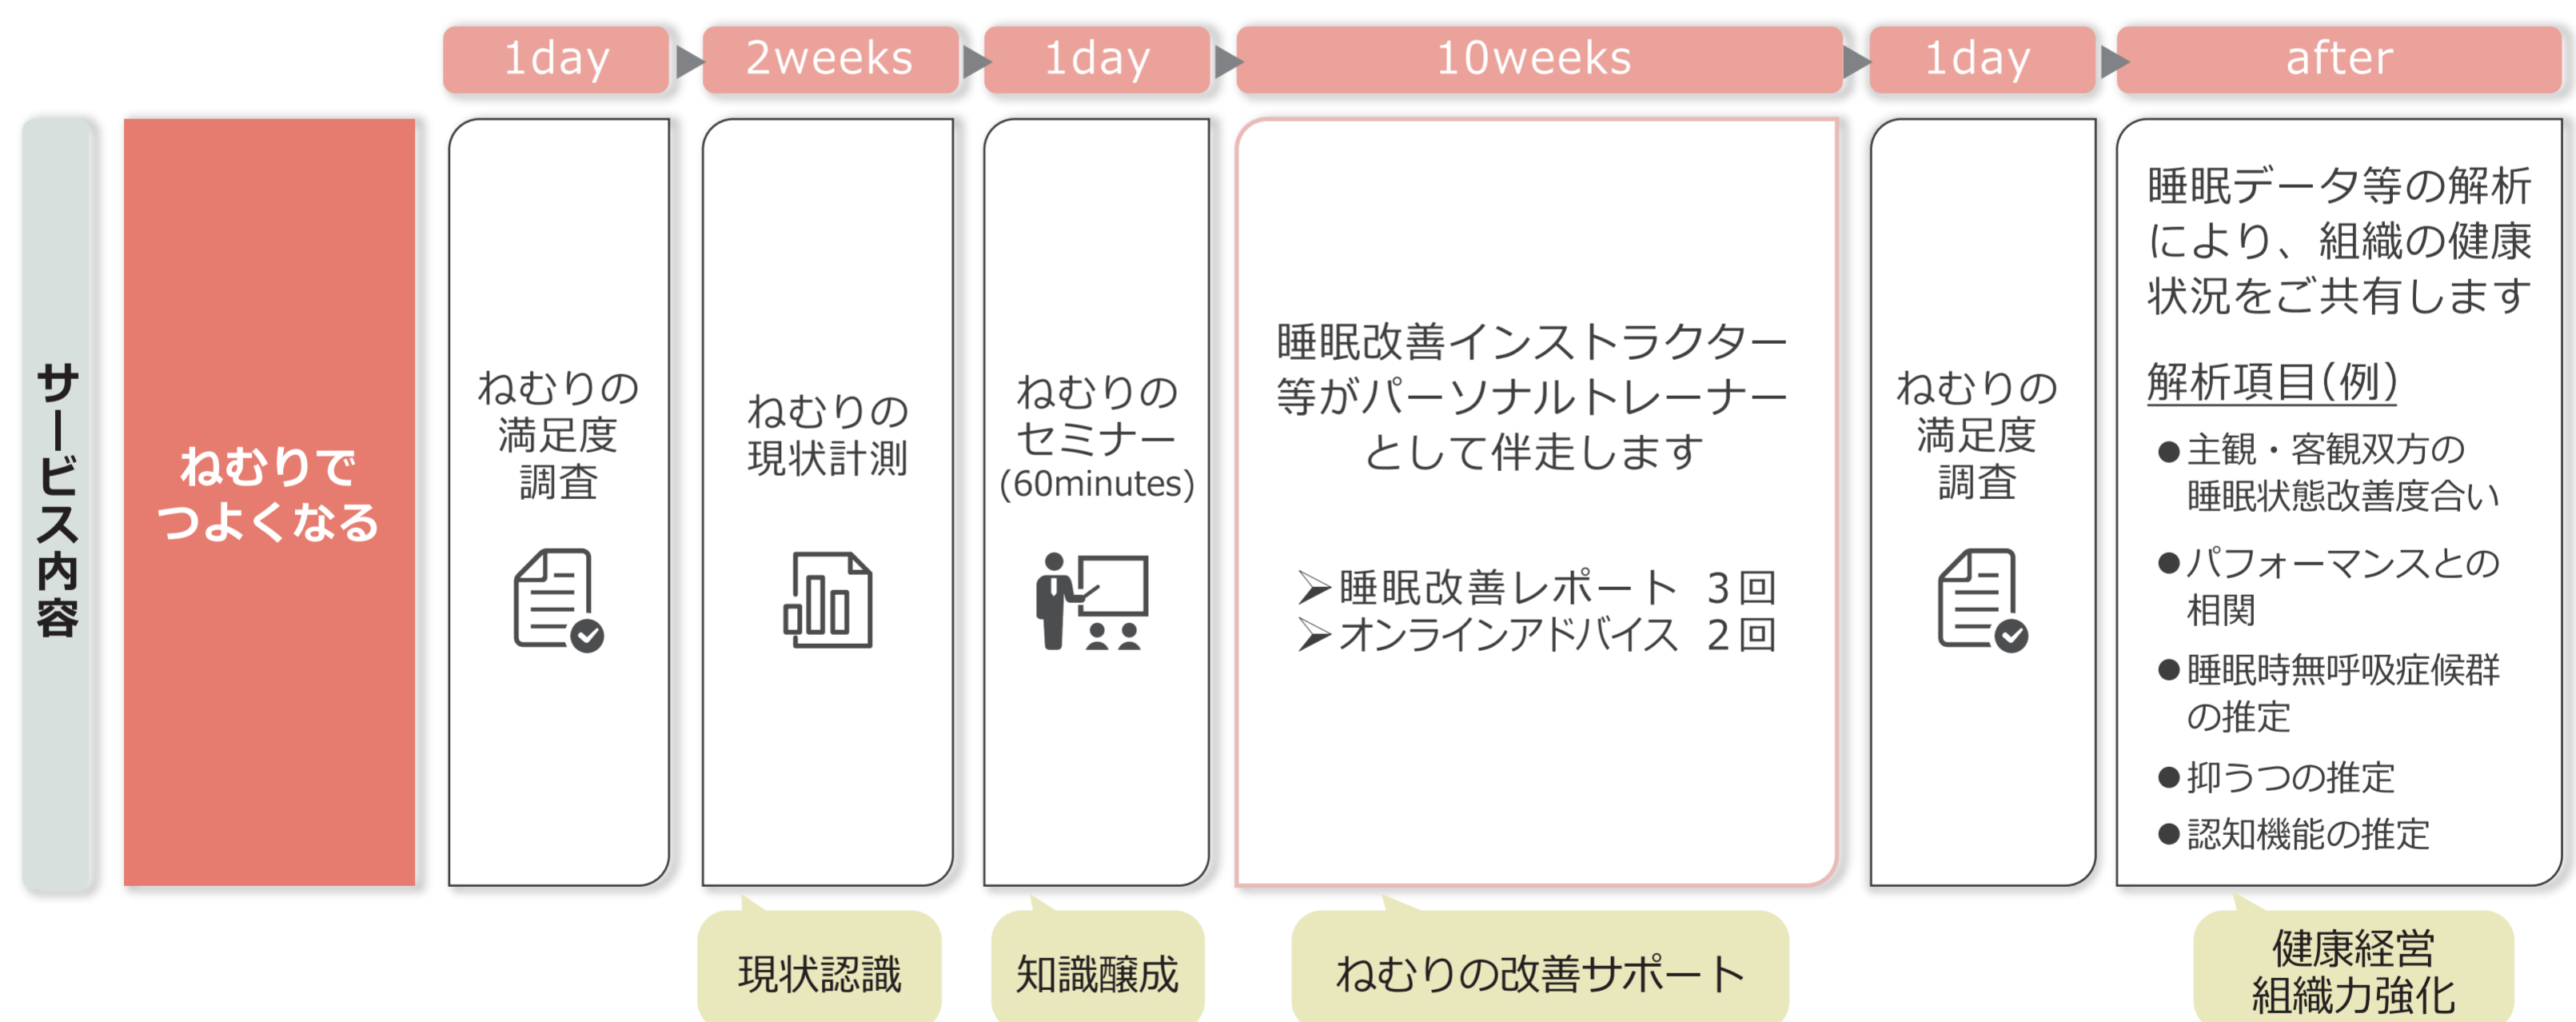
1day
2weeks
1day
10weeks
1day
after

サービス内容

ねむりでつよくなる

ねむりの満足度調査

ねむりの現状計測

ねむりのセミナー
(60minutes)

睡眠改善インストラクター等がパーソナルトレーナーとして伴走します

➢睡眠改善レポート 3回
➢オンラインアドバイス 2回

ねむりの満足度調査

睡眠データ等の解析により、組織の健康状況をご共有します

解析項目(例)
●主観・客観双方の睡眠状態改善度合い
●パフォーマンスとの相関
●睡眠時無呼吸症候群の推定
●抑うつの推定
●認知機能の推定

現状認識
知識醸成
ねむりの改善サポート
健康経営
組織力強化